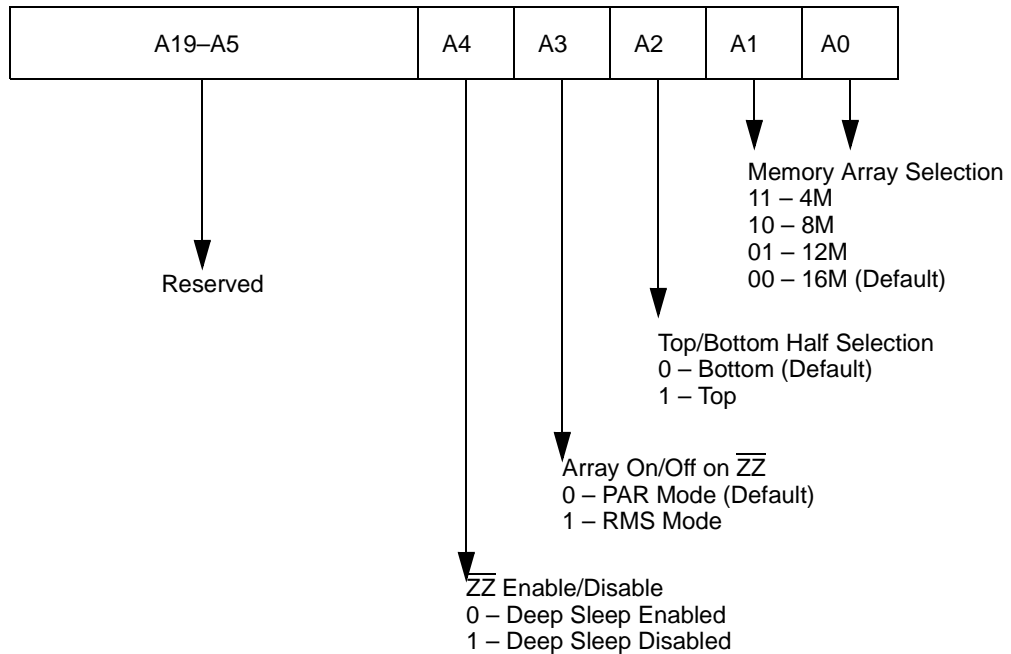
| A19–A5 | A4 | A3 | A2 | A1 | A0 |
|---|---|---|---|---|---|

Memory Array Selection
11 – 4M
10 – 8M
01 – 12M
00 – 16M (Default)

Reserved

Top/Bottom Half Selection
0 – Bottom (Default)
1 – Top

Array On/Off on $\overline{ZZ}$
0 – PAR Mode (Default)
1 – RMS Mode

$\overline{ZZ}$ Enable/Disable
0 – Deep Sleep Enabled
1 – Deep Sleep Disabled